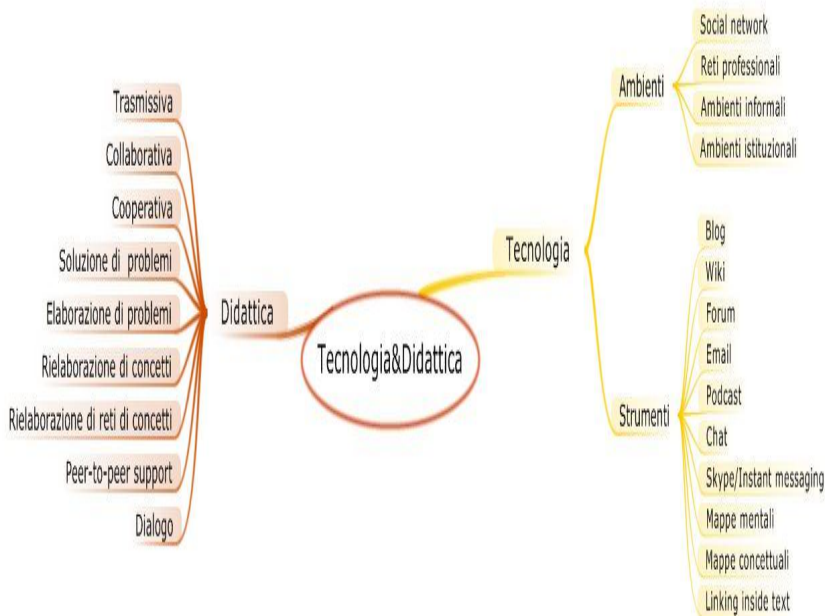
Tecnologia&Didattica

Didattica
Trasmissiva
Collaborativa
Cooperativa
Soluzione di problemi
Elaborazione di problemi
Rielaborazione di concetti
Rielaborazione di reti di concetti
Peer-to-peer support
Dialogo

Tecnologia
Ambienti
Social network
Reti professionali
Ambienti informali
Ambienti istituzionali

Strumenti
Blog
Wiki
Forum
Email
Podcast
Chat
Skype/Instant messaging
Mappe mentali
Mappe concettuali
Linking inside text